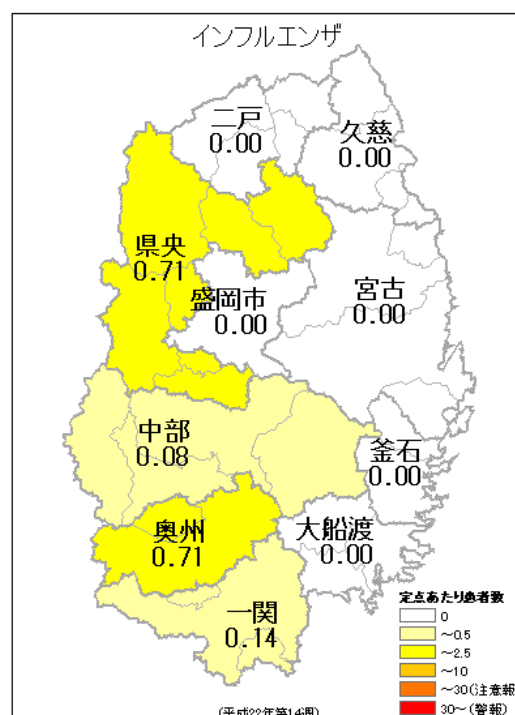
インフルエンザ

二戸
0.00

久慈
0.00

県央
0.71

盛岡市
0.00

宮古
0.00

中部
0.08

釜石
0.00

奥州
0.71

大船渡
0.00

一関
0.14

定点あたり患者数
0
~0.5
~2.5
~10
~30(注意報)
30~(警報)

(平成22年第14週)